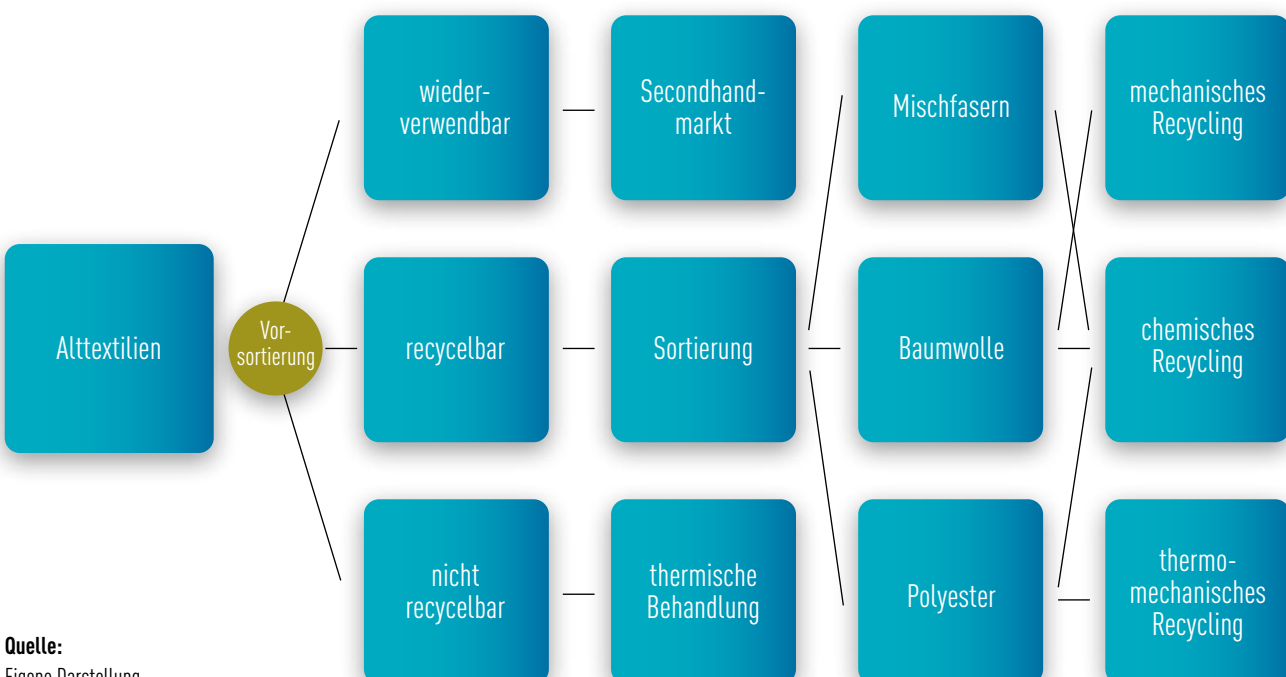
Alttextilien

Vorsortierung

wiederverwendbar

Secondhandmarkt

recycelbar

Sortierung

nicht recycelbar

thermische Behandlung

Mischfasern

Baumwolle

Polyester

mechanisches Recycling

chemisches Recycling

thermomechanisches Recycling

Quelle:
Eigene Darstellung